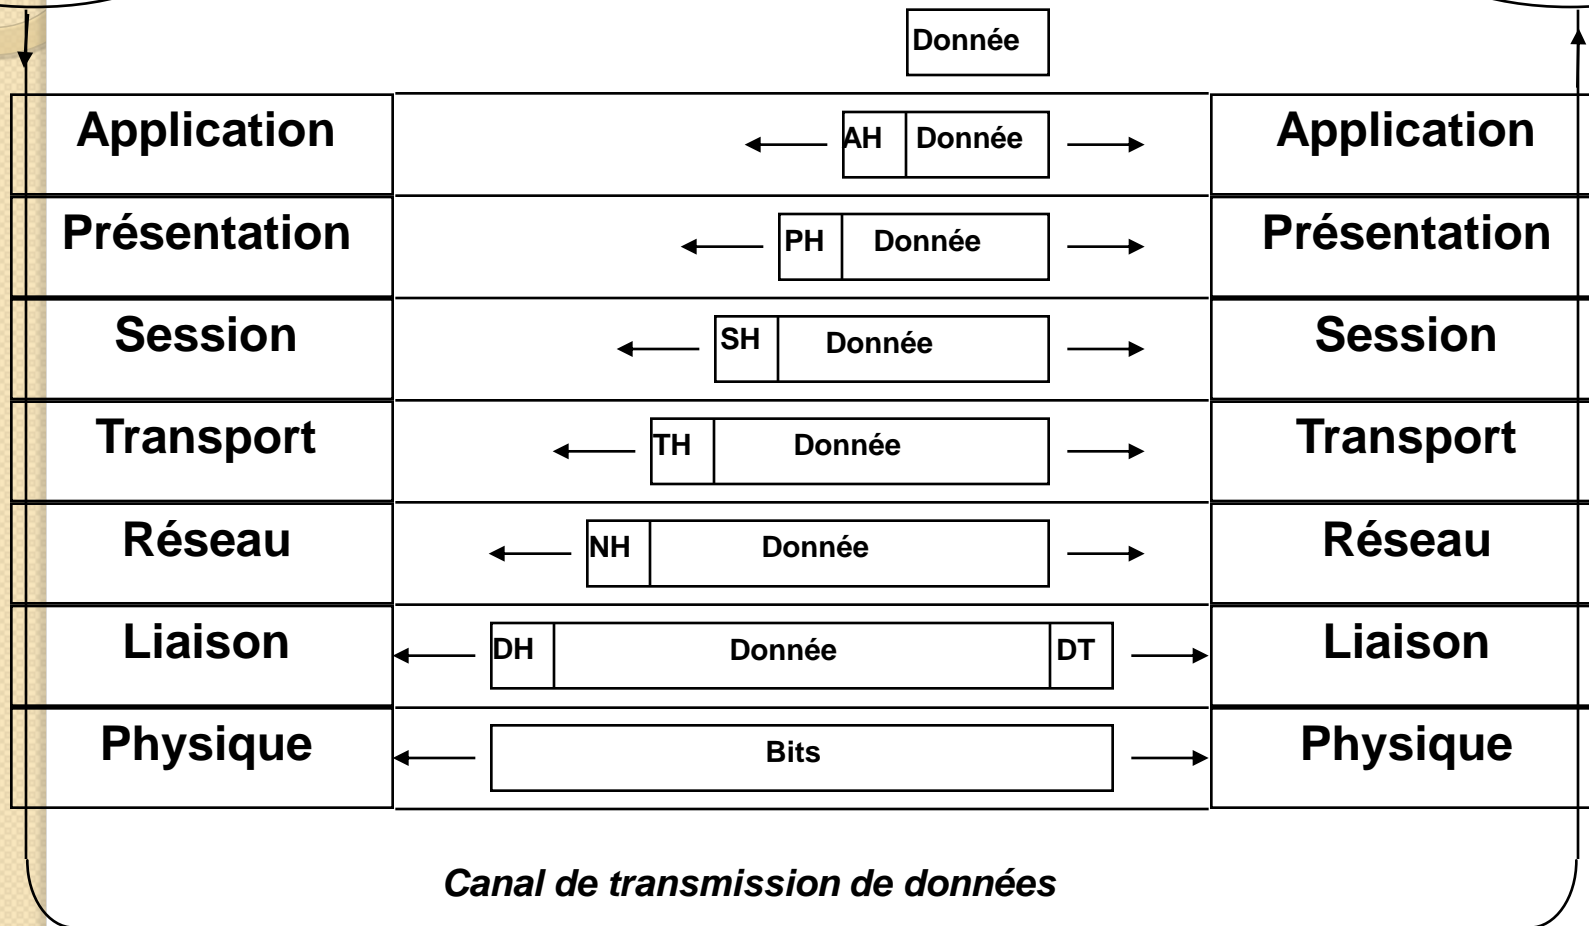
Donnée

| Application | AH Donnée | Application |
|---|---|---|
| Présentation | PH Donnée | Présentation |
| Session | SH Donnée | Session |
| Transport | TH Donnée | Transport |
| Réseau | NH Donnée | Réseau |
| Liaison | DH Donnée DT | Liaison |
| Physique | Bits | Physique |

Canal de transmission de données